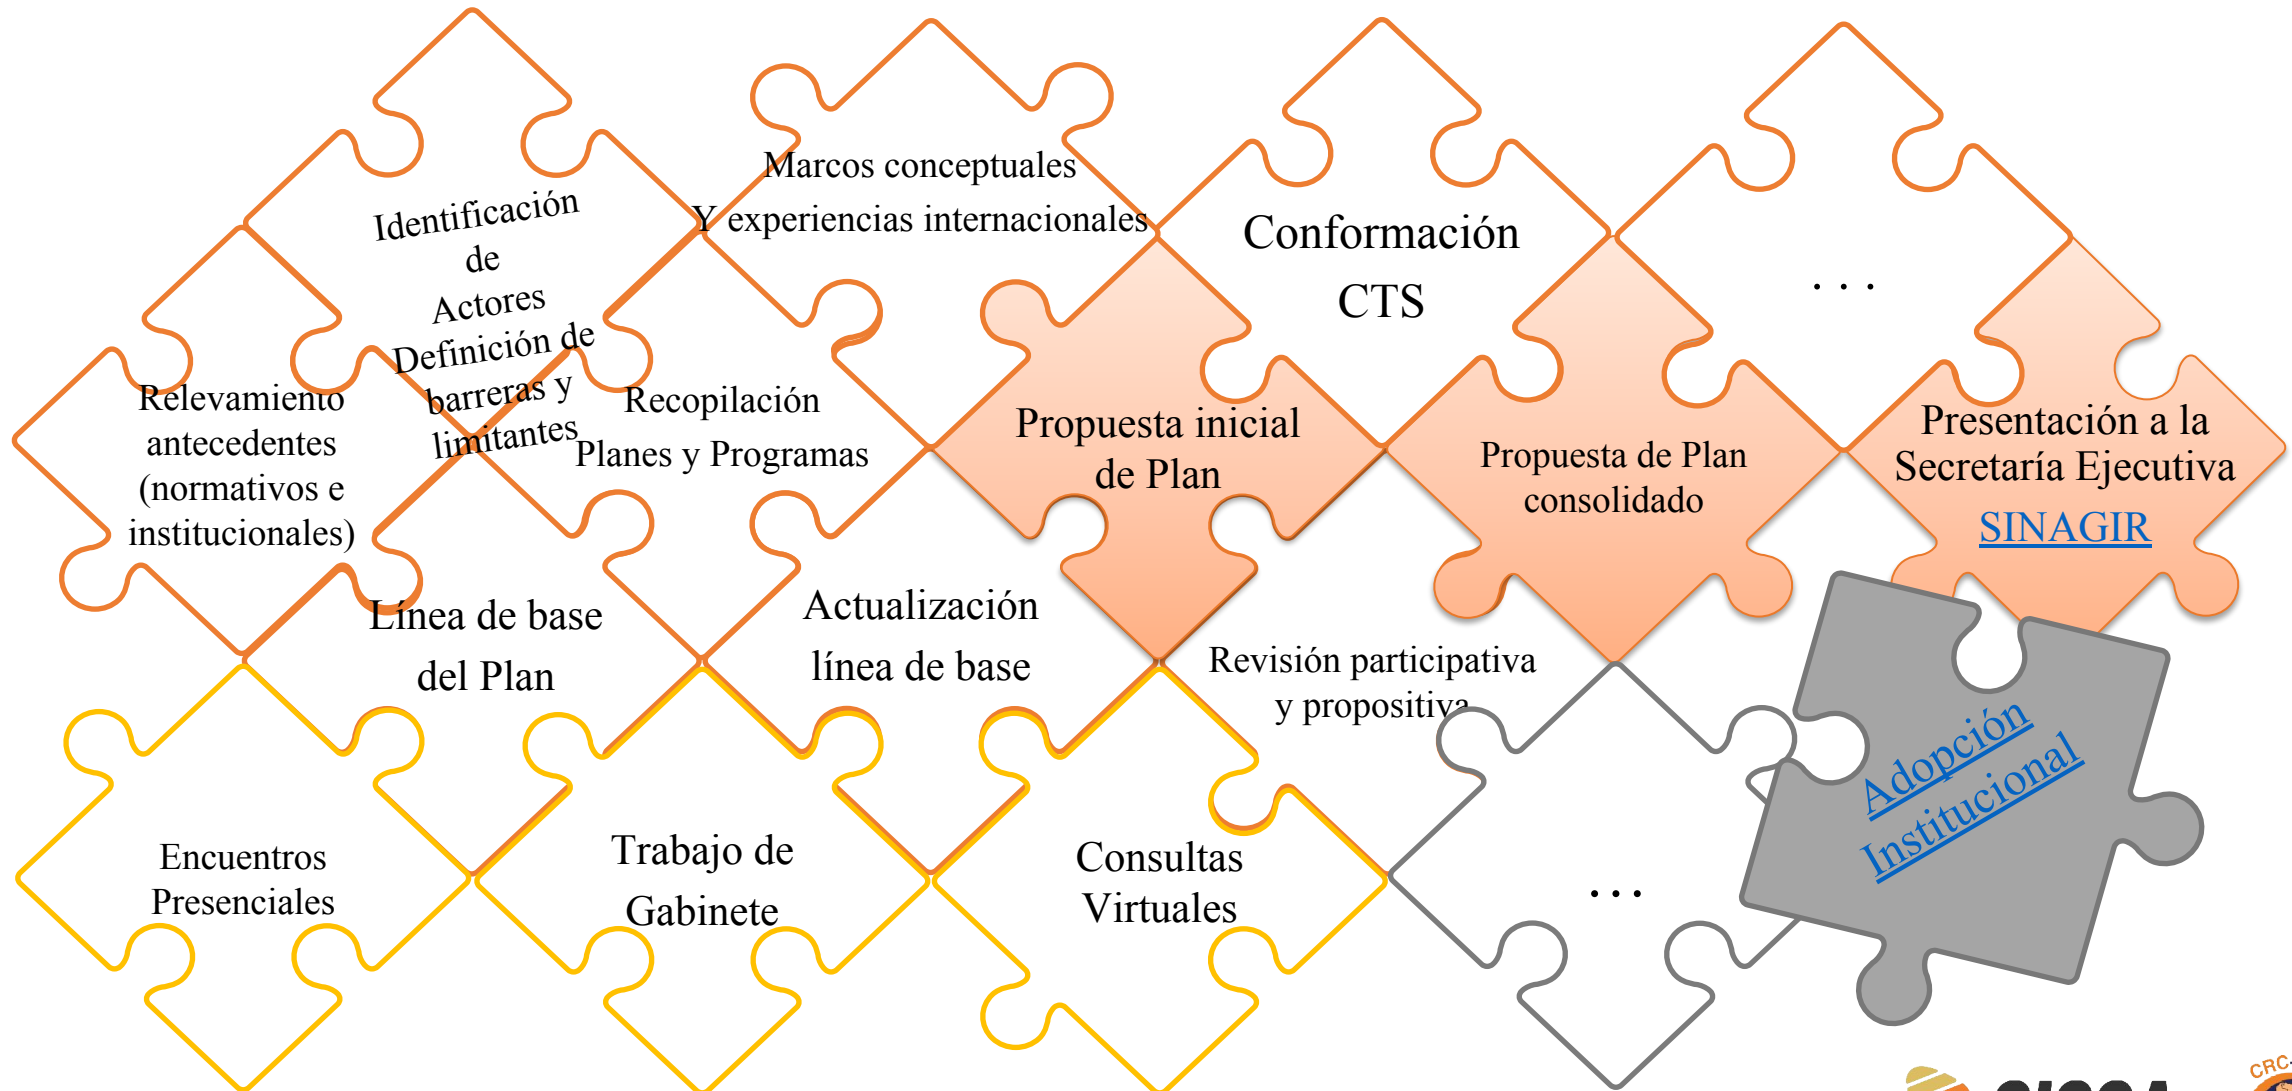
Identificación de Actores

Marcos conceptuales Y experiencias internacionales

Conformación CTS

. . .

Definición de barreras y limitantes

Relevamiento antecedentes (normativos e institucionales)

Recopilación Planes y Programas

Propuesta inicial de Plan

Propuesta de Plan consolidado

Presentación a la Secretaría Ejecutiva SINAGIR

Línea de base del Plan

Actualización línea de base

Revisión participativa y propositiva

Adopción Institucional

Encuentros Presenciales

Trabajo de Gabinete

Consultas Virtuales

. . .

CRC